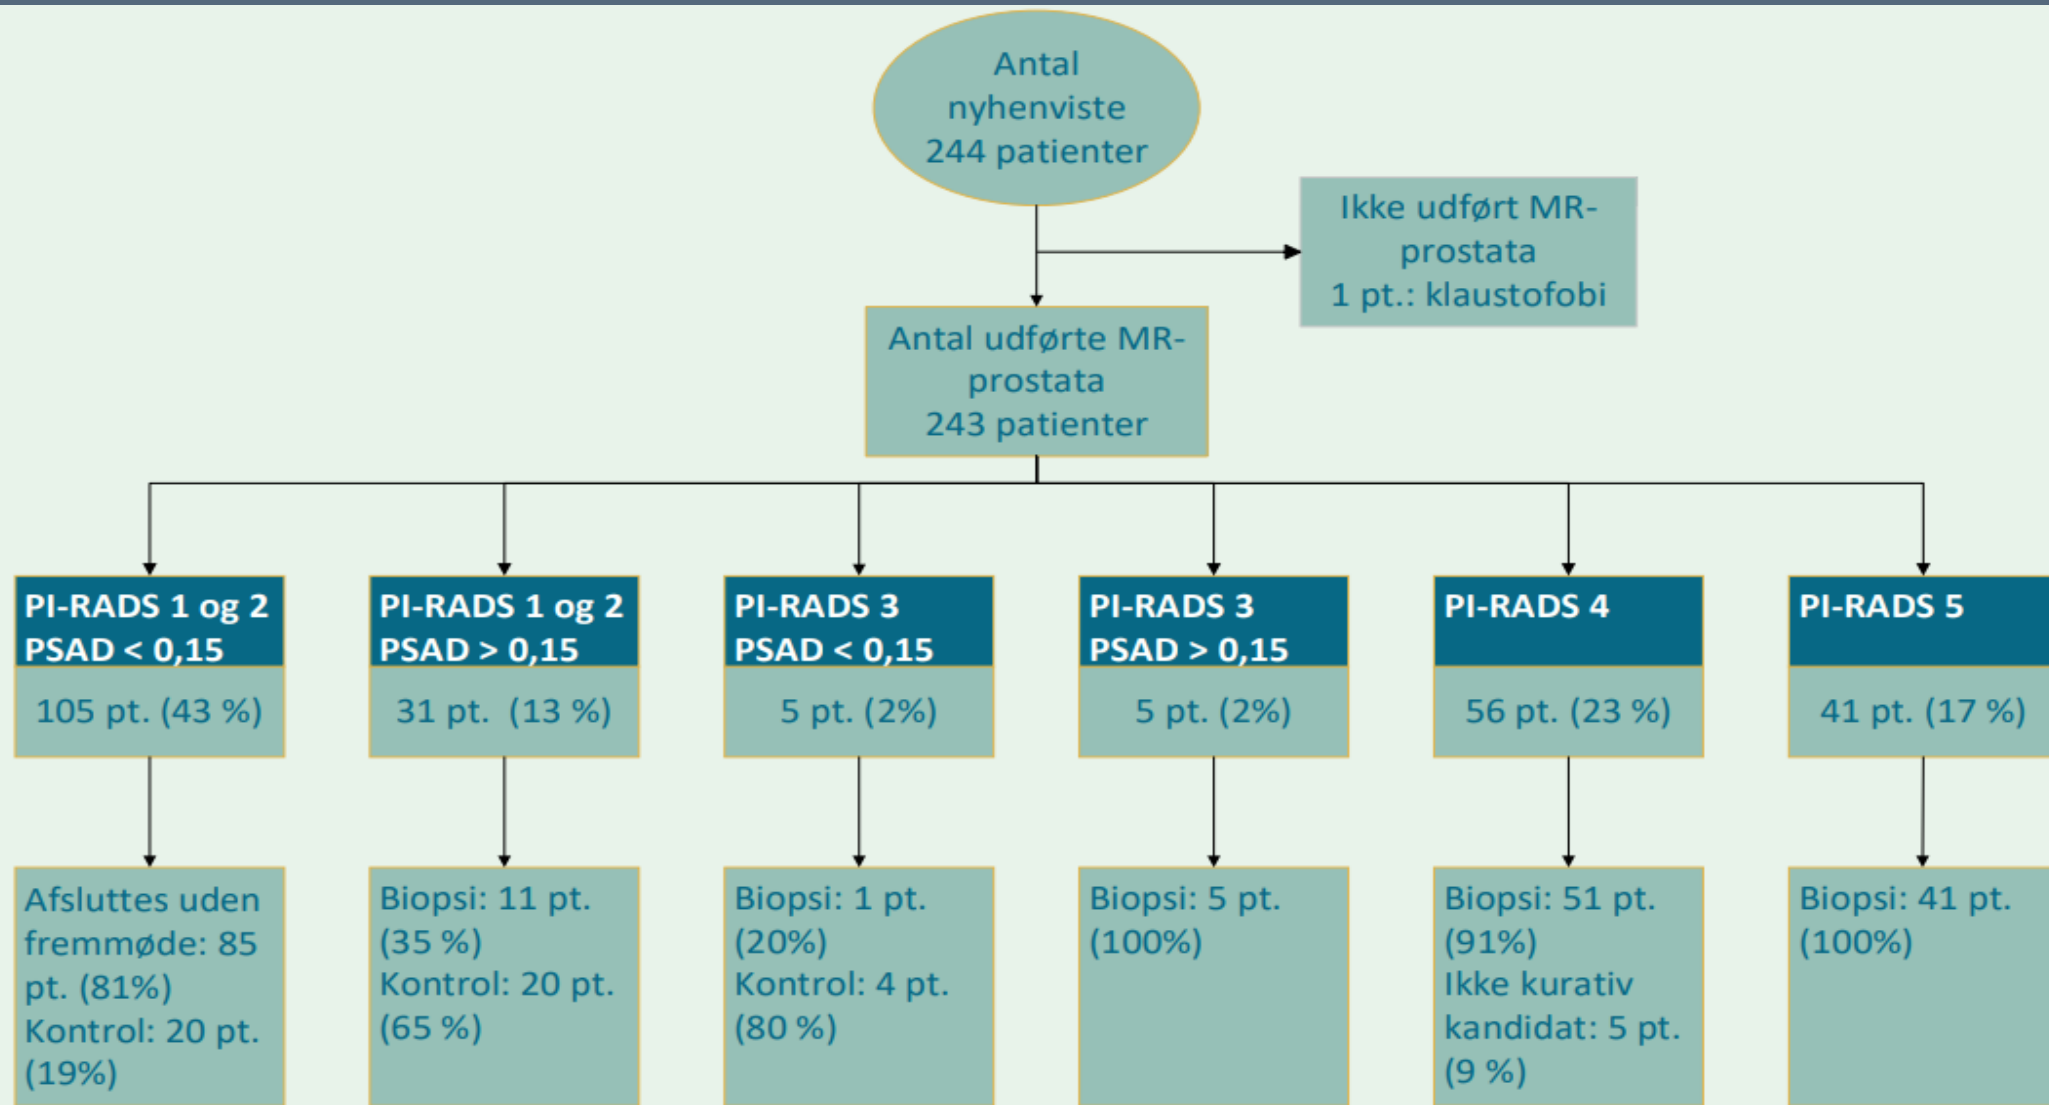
Antal nyhenviste 244 patienter

Ikke udført MR-prostata
1 pt.: klaustofobi

Antal udførte MR-prostata
243 patienter

PI-RADS 1 og 2
PSAD < 0,15
105 pt. (43 %)

PI-RADS 1 og 2
PSAD > 0,15
31 pt. (13 %)

PI-RADS 3
PSAD < 0,15
5 pt. (2%)

PI-RADS 3
PSAD > 0,15
5 pt. (2%)

PI-RADS 4
56 pt. (23 %)

PI-RADS 5
41 pt. (17 %)

Afsluttes uden fremmøde: 85 pt. (81%)
Kontrol: 20 pt. (19%)

Biopsi: 11 pt. (35 %)
Kontrol: 20 pt. (65 %)

Biopsi: 1 pt. (20%)
Kontrol: 4 pt. (80 %)

Biopsi: 5 pt. (100%)

Biopsi: 51 pt. (91%)
Ikke kurativ kandidat: 5 pt. (9 %)

Biopsi: 41 pt. (100%)